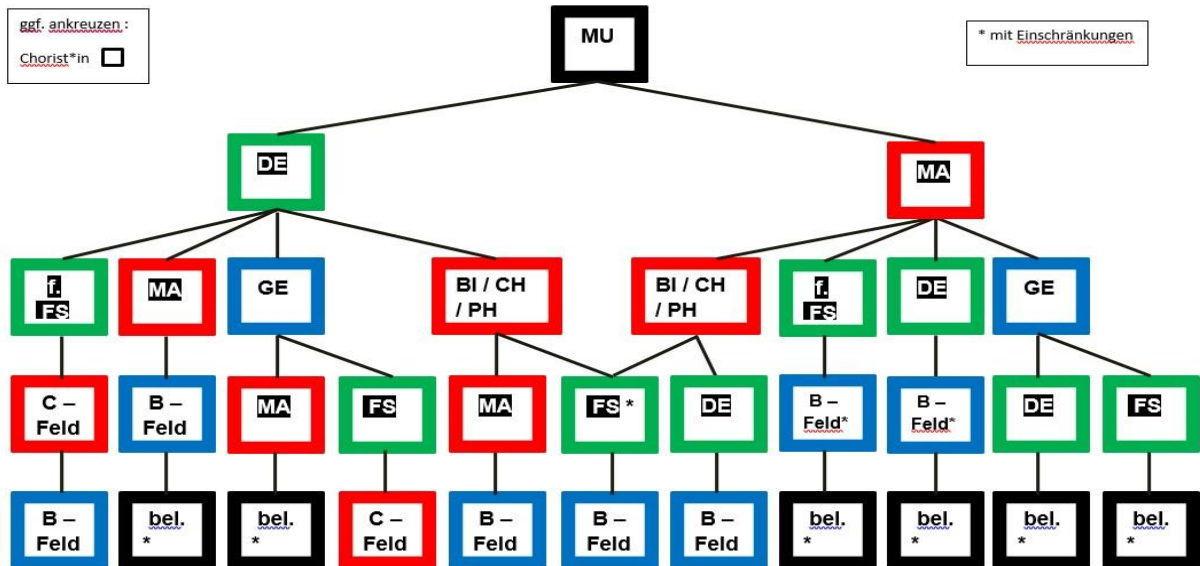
ggf. ankreuzen :

Chorist*in

* mit Einschränkungen

MU

DE

MA

f. FS

MA

GE

BI / CH / PH

BI / CH / PH

f. FS

DE

GE

C – Feld

B – Feld

MA

FS

MA

FS *

DE

B – Feld*

B – Feld*

DE

FS

B – Feld

bel. *

bel. *

C – Feld

B – Feld

B – Feld

B – Feld

bel. *

bel. *

bel. *

bel. *